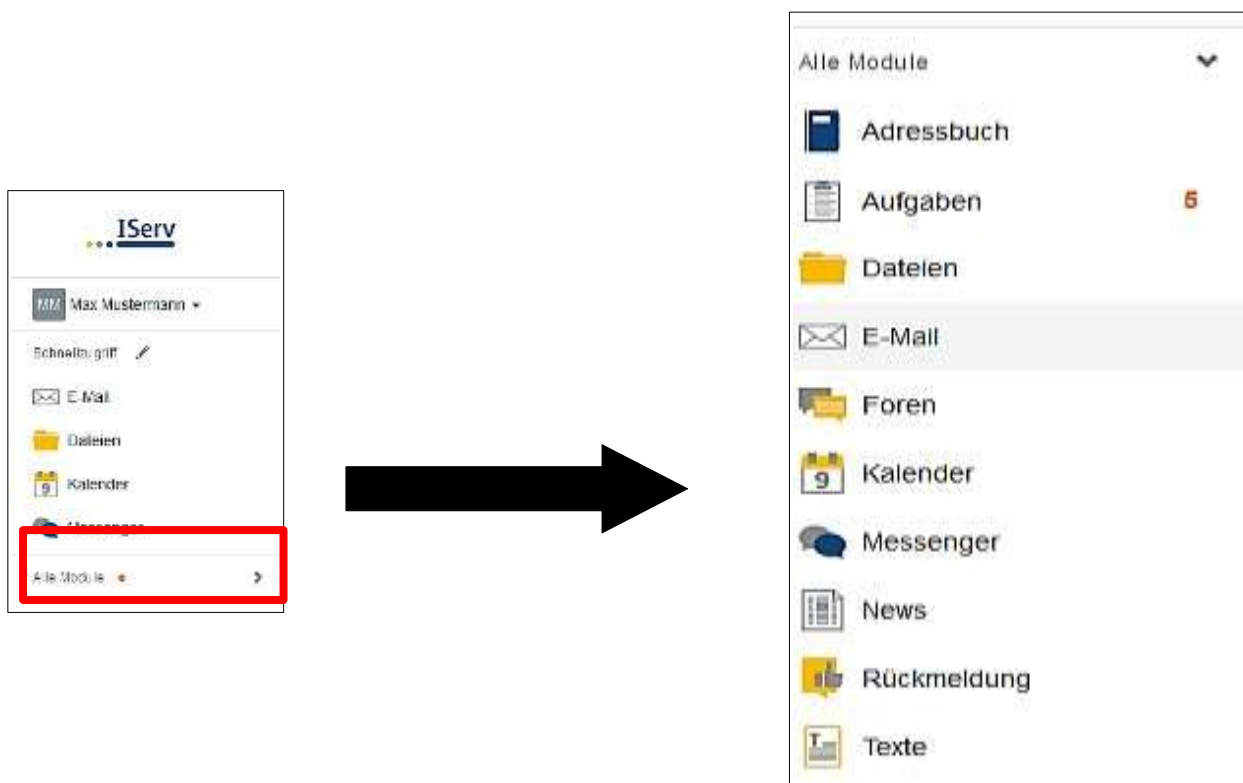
IServ

MM Max Mustermann

Schnellzugriff

E-Mail

Dateien

9 Kalender

Messenger

Alle Module

Alle Module

Adressbuch

Aufgaben 5

Dateien

E-Mail

Foren

9 Kalender

Messenger

News

Rückmeldung

Texte